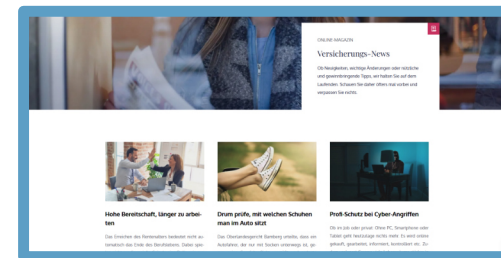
ONLINE MAGAZIN

Versicherungs-News

Ob Neuigkeiten, wichtige Änderungen oder nützliche und gewinnbringende Tipps, wir halten Sie auf dem Laufenden. Schauen Sie daher öfters mal vorbei und verpassen Sie nichts.

Hohe Bereitschaft, länger zu arbeiten

Das Erreichen des Rentenalters bedeutet nicht automatisch das Ende des Berufslebens. Dabei spie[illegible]

Drum prüfe, mit welchen Schuhen man im Auto sitzt

Das Oberlandesgericht Bamberg urteilte, dass ein Autofahrer, der nur mit Socken unterwegs ist, gr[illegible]

Profi-Schutz bei Cyber-Angriffen

Ob im Job oder privat: Ohne PC, Smartphone oder Tablet geht heutzutage nichts mehr. Es wird online gekauft, gearbeitet, informiert, kommuniziert, Zu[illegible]